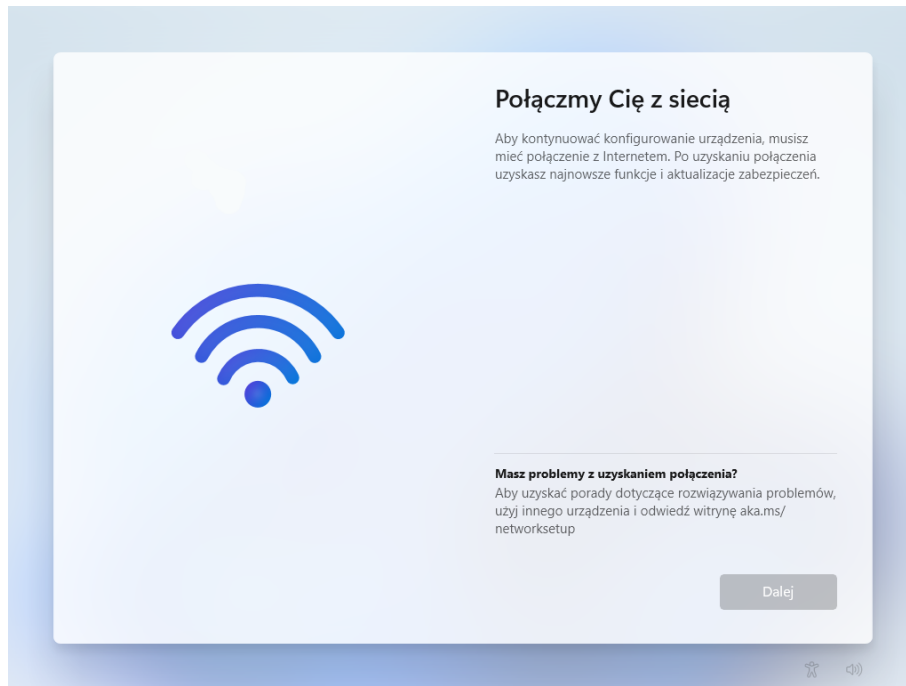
Połączmy Cię z siecią

Aby kontynuować konfigurowanie urządzenia, musisz mieć połączenie z Internetem. Po uzyskaniu połączenia uzyskasz najnowsze funkcje i aktualizacje zabezpieczeń.

Masz problemy z uzyskaniem połączenia?
Aby uzyskać porady dotyczące rozwiązywania problemów, użyj innego urządzenia i odwiedź witrynę aka.ms/networksetup

Dalej